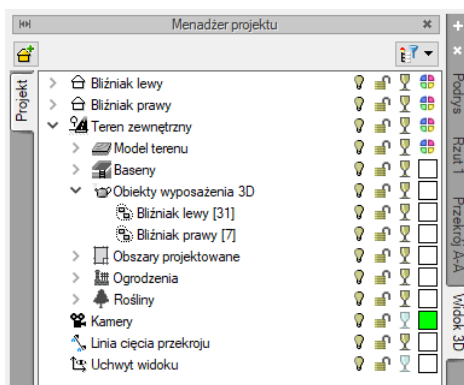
Menadżer projektu

Projekt

Bliźniak lewy
Bliźniak prawy
Teren zewnętrzny
Model terenu
Baseny
Obiekty wyposażenia 3D
Bliźniak lewy [31]
Bliźniak prawy [7]
Obszary projektowane
Ogrodzenia
Rośliny
Kamery
Linia cięcia przekroju
Uchwyt widoku

Podrys
Rzut 1
Przekrój A-A
Widok 3D